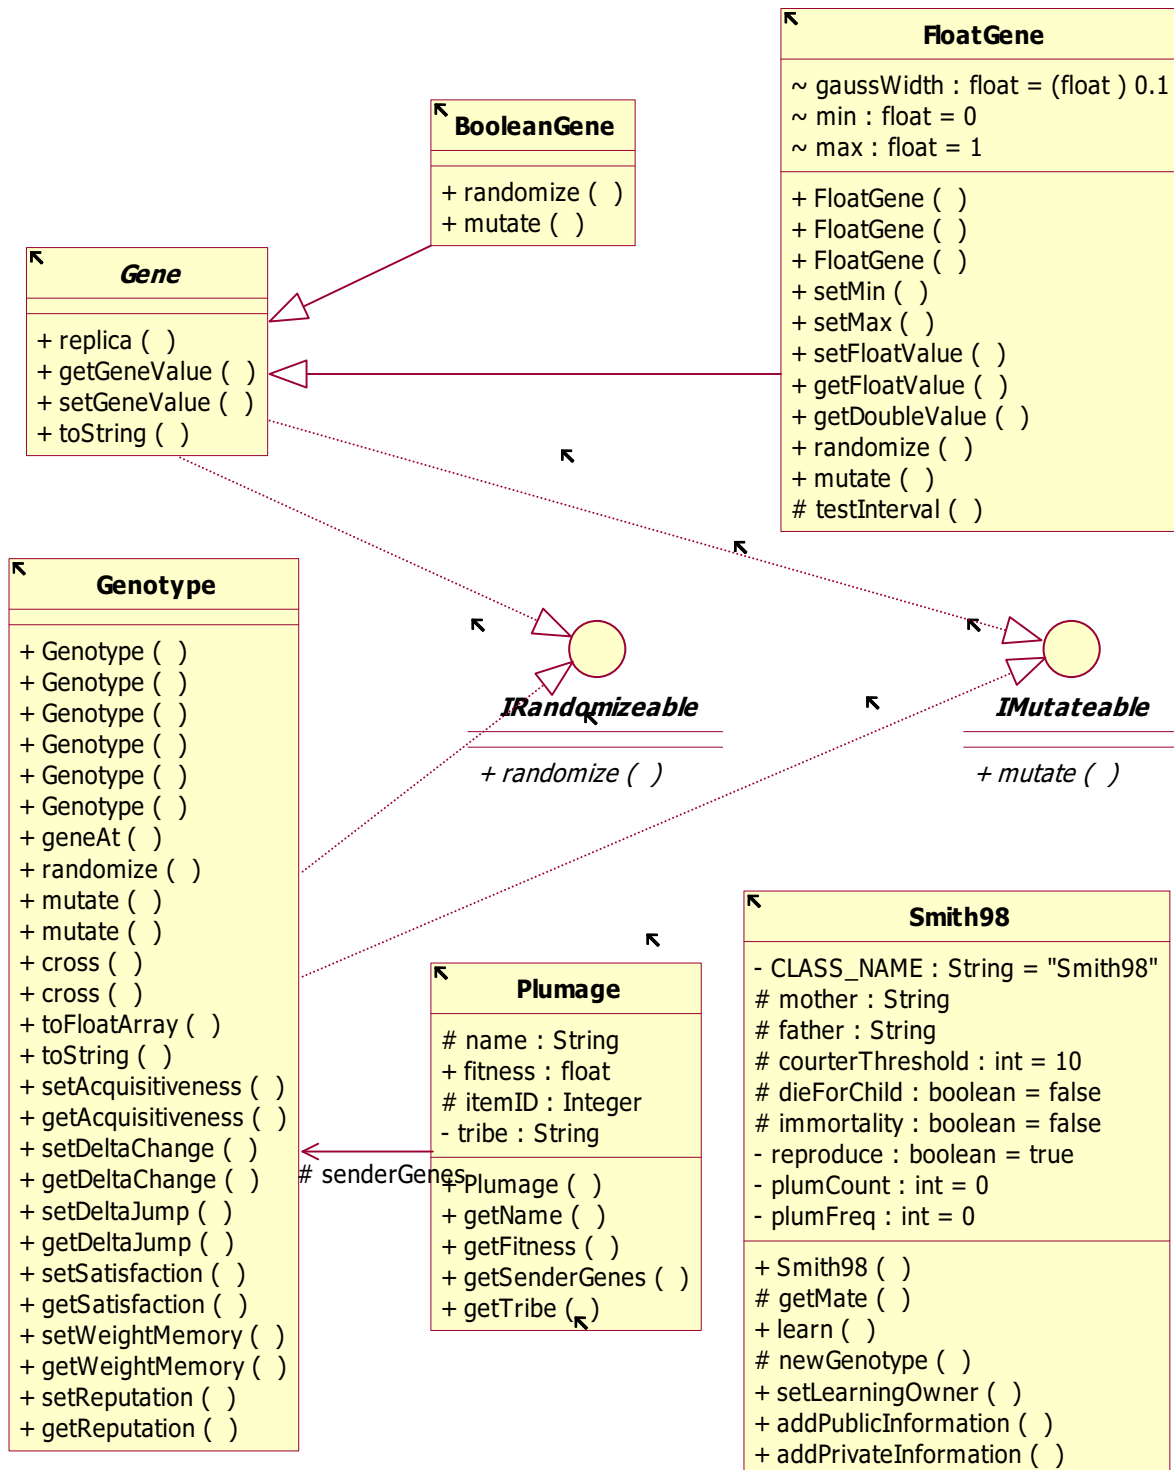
FloatGene

~ gaussWidth : float = (float ) 0.1
~ min : float = 0
~ max : float = 1

+ FloatGene ( )
+ FloatGene ( )
+ FloatGene ( )
+ setMin ( )
+ setMax ( )
+ setFloatValue ( )
+ getFloatValue ( )
+ getDoubleValue ( )
+ randomize ( )
+ mutate ( )
# testInterval ( )

BooleanGene

+ randomize ( )
+ mutate ( )

Gene

+ replica ( )
+ getGeneValue ( )
+ setGeneValue ( )
+ toString ( )

Genotype

+ Genotype ( )
+ Genotype ( )
+ Genotype ( )
+ Genotype ( )
+ Genotype ( )
+ Genotype ( )
+ geneAt ( )
+ randomize ( )
+ mutate ( )
+ mutate ( )
+ cross ( )
+ cross ( )
+ toFloatArray ( )
+ toString ( )
+ setAcquisitiveness ( )
+ getAcquisitiveness ( )
+ setDeltaChange ( )
+ getDeltaChange ( )
+ setDeltaJump ( )
+ getDeltaJump ( )
+ setSatisfaction ( )
+ getSatisfaction ( )
+ setWeightMemory ( )
+ getWeightMemory ( )
+ setReputation ( )
+ getReputation ( )

IRandomizeable

+ randomize ( )

IMutateable

+ mutate ( )

# senderGenes

Plumage

# name : String
+ fitness : float
# itemID : Integer
- tribe : String

+ Plumage ( )
+ getName ( )
+ getFitness ( )
+ getSenderGenes ( )
+ getTribe ( )

Smith98

- CLASS_NAME : String = "Smith98"
# mother : String
# father : String
# courterThreshold : int = 10
# dieForChild : boolean = false
# immortality : boolean = false
- reproduce : boolean = true
- plumCount : int = 0
- plumFreq : int = 0

+ Smith98 ( )
# getMate ( )
+ learn ( )
# newGenotype ( )
+ setLearningOwner ( )
+ addPublicInformation ( )
+ addPrivateInformation ( )